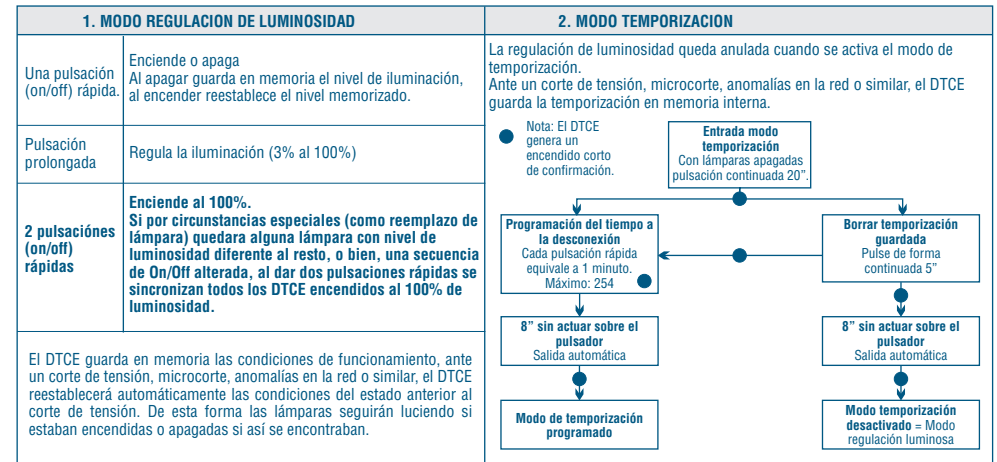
1. MODO REGULACION DE LUMINOSIDAD

| | |
|---|---|
| Una pulsación (on/off) rápida. | Enciende o apaga Al apagar guarda en memoria el nivel de iluminación, al encender reestablece el nivel memorizado. |
| Pulsación prolongada | Regula la iluminación (3% al 100%) |
| **2 pulsaciónes (on/off) rápidas** | **Enciende al 100%. Si por circunstancias especiales (como reemplazo de lámpara) quedara alguna lámpara con nivel de luminosidad diferente al resto, o bien, una secuencia de On/Off alterada, al dar dos pulsaciones rápidas se sincronizan todos los DTCE encendidos al 100% de luminosidad.** |

El DTCE guarda en memoria las condiciones de funcionamiento, ante un corte de tensión, microcorte, anomalías en la red o similar, el DTCE reestablecerá automáticamente las condiciones del estado anterior al corte de tensión. De esta forma las lámparas seguirán luciendo si estaban encendidas o apagadas si así se encontraban.

2. MODO TEMPORIZACION

La regulación de luminosidad queda anulada cuando se activa el modo de temporización.
Ante un corte de tensión, microcorte, anomalías en la red o similar, el DTCE guarda la temporización en memoria interna.

Nota: El DTCE genera un encendido corto de confirmación.

**Entrada modo temporización**
Con lámparas apagadas pulsación continuada 20".

**Programación del tiempo a la desconexión**
Cada pulsación rápida equivale a 1 minuto.
Máximo: 254

**Borrar temporización guardada**
Pulse de forma continuada 5"

**8" sin actuar sobre el pulsador**
Salida automática

**8" sin actuar sobre el pulsador**
Salida automática

**Modo de temporización programado**

**Modo temporización desactivado** = Modo regulación luminosa